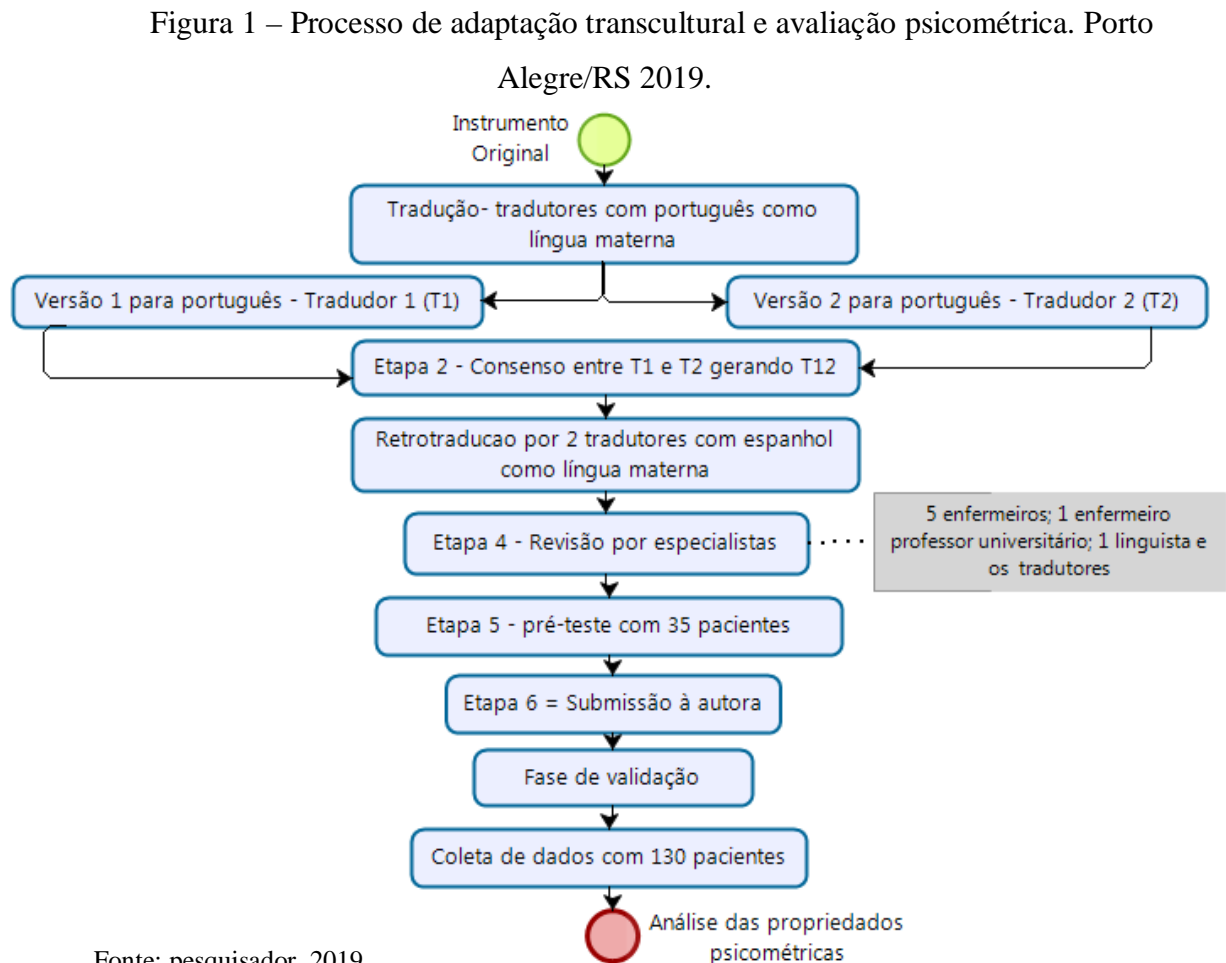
Figura 1 – Processo de adaptação transcultural e avaliação psicométrica. Porto Alegre/RS 2019.

Instrumento Original

Tradução- tradutores com português como língua materna

Versão 1 para português - Tradutor 1 (T1)

Versão 2 para português - Tradutor 2 (T2)

Etapa 2 - Consenso entre T1 e T2 gerando T12

Retrotraducao por 2 tradutores com espanhol como língua materna

Etapa 4 - Revisão por especialistas

5 enfermeiros; 1 enfermeiro professor universitário; 1 linguista e os tradutores

Etapa 5 - pré-teste com 35 pacientes

Etapa 6 = Submissão à autora

Fase de validação

Coleta de dados com 130 pacientes

Análise das propriedados psicométricas

Fonte: pesquisador, 2019